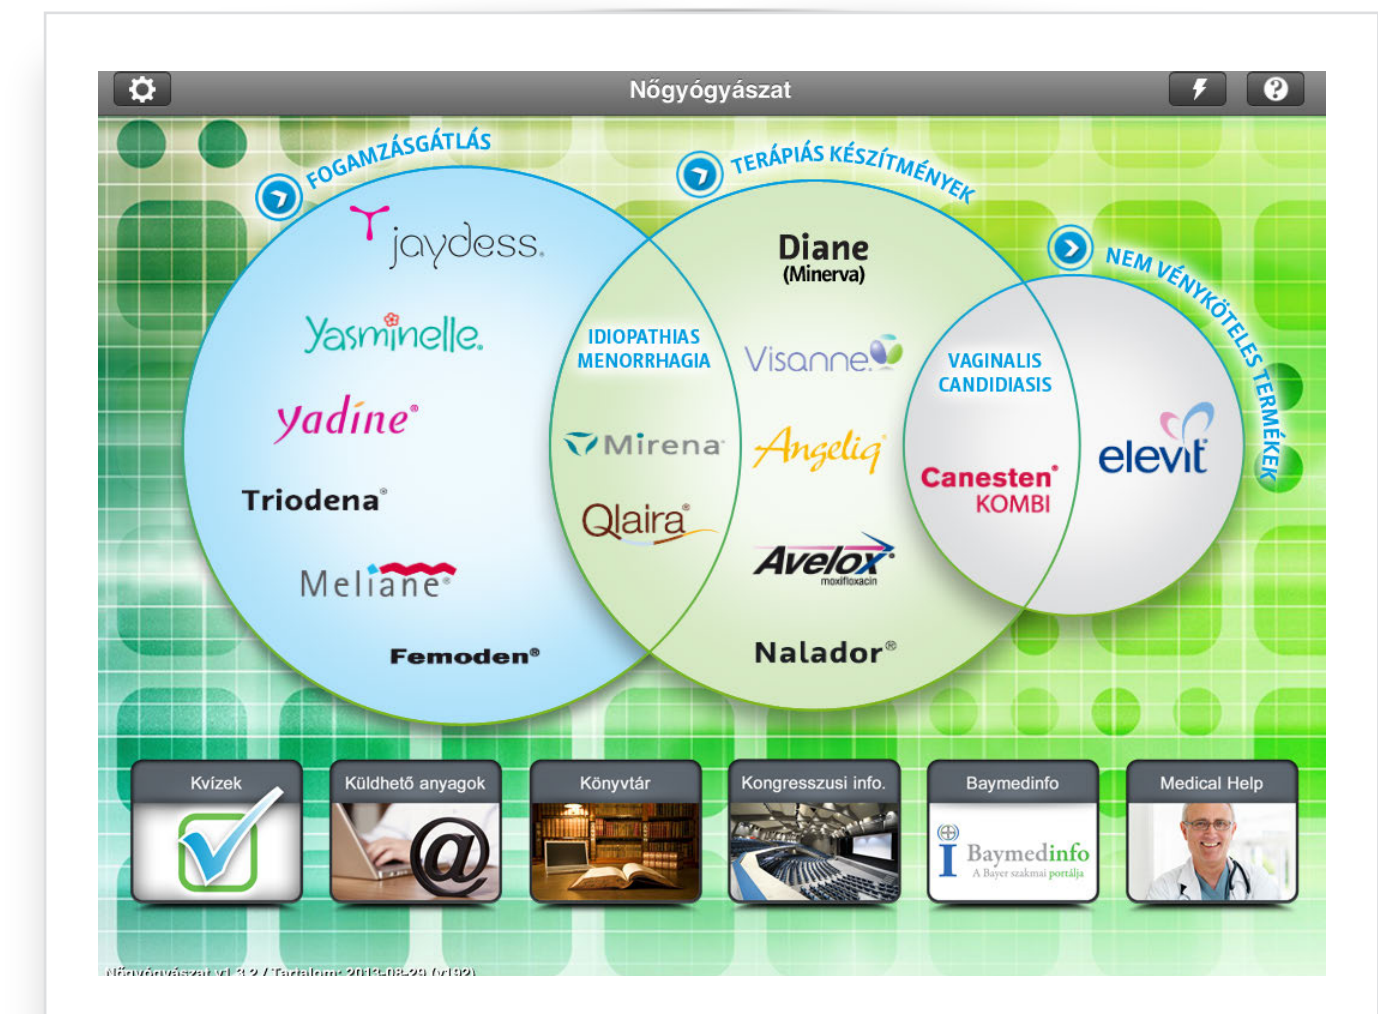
Nőgyógyászat

FOGAMZÁSGÁTLÁS

TERÁPIÁS KÉSZÍTMÉNYEK

NEM VÉNYKÖTELES TERMÉKEK

jaydess.

Yasminelle.

yadine®

Triodena®

Meliane®

Femoden®

IDIOPATHIAS MENORRHAGIA

Mirena®

Qlaira®

Diane (Minerva)

Visanne®

Angeliq®

Avelox® moxifloxacin

Nalador®

VAGINALIS CANDIDIASIS

Canesten® KOMBI

elevit

Kvízek

Küldhető anyagok

Könyvtár

Kongresszusi info.

Baymedinfo

Baymedinfo A Bayer szakmai portálja

Medical Help

Nőgyógyászat v1.3.2 / Tartalom: 2013-08-29 (v192)